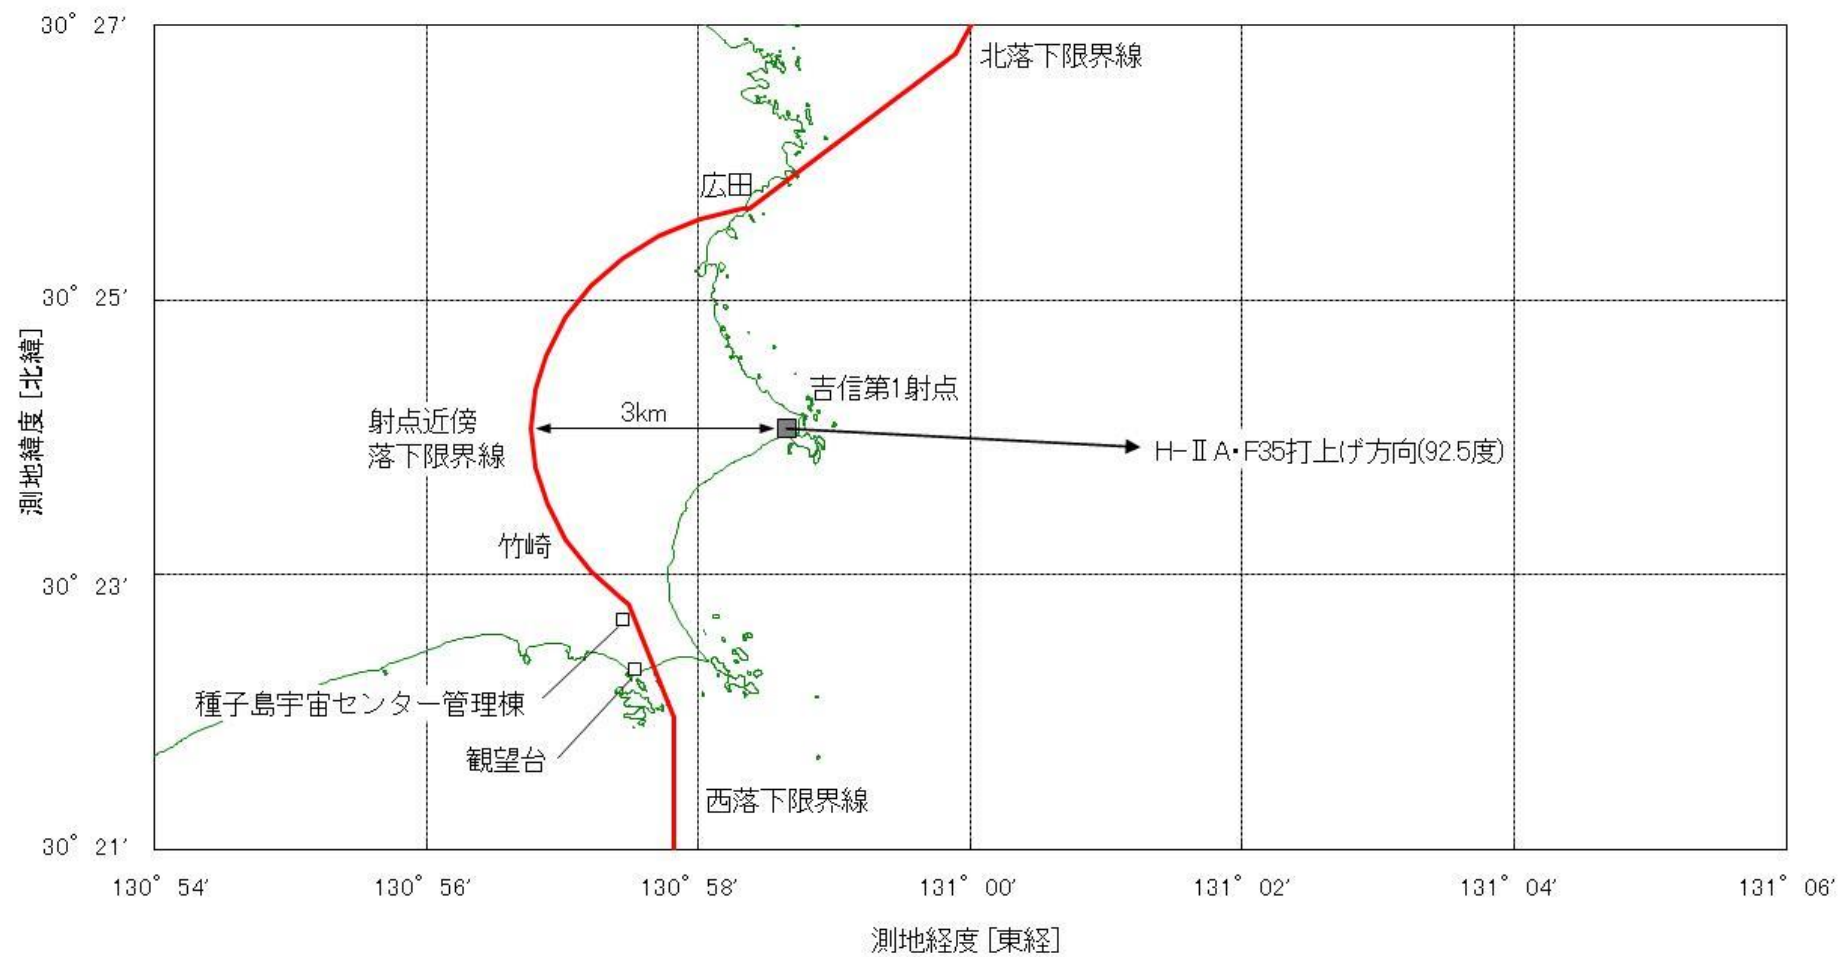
30° 27′
30° 25′
30° 23′
30° 21′

測地緯度 [北緯]

北落下限界線

広田

吉信第1射点

3km

射点近傍
落下限界線

H-ⅡA・F35打上げ方向(92.5度)

竹崎

種子島宇宙センター管理棟

観望台

西落下限界線

130° 54′
130° 56′
130° 58′
131° 00′
131° 02′
131° 04′
131° 06′

測地経度 [東経]